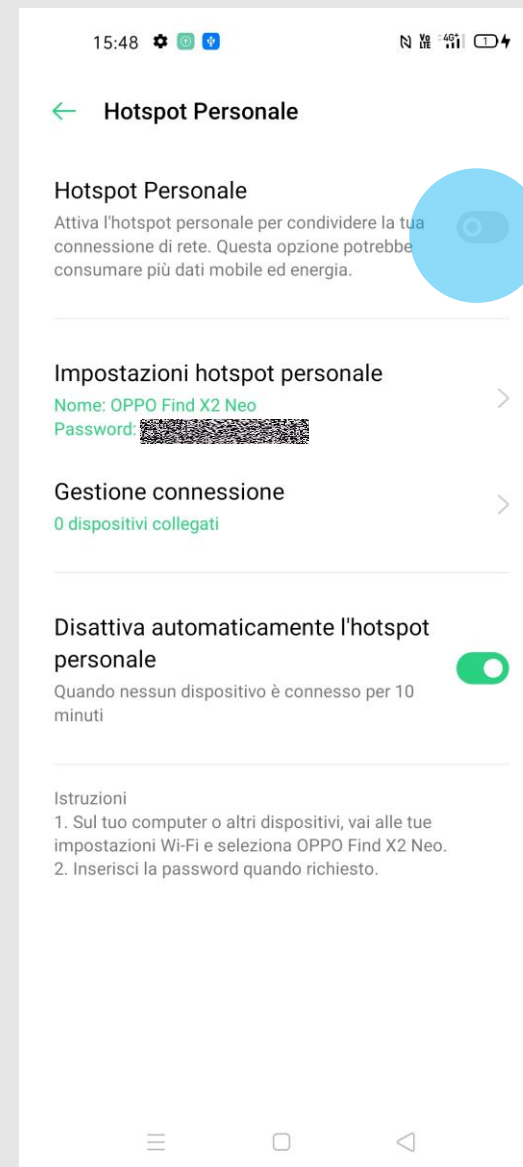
15:48

Hotspot Personale

Hotspot Personale
Attiva l'hotspot personale per condividere la tua connessione di rete. Questa opzione potrebbe consumare più dati mobile ed energia.

Impostazioni hotspot personale
Nome: OPPO Find X2 Neo
Password: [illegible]

Gestione connessione
0 dispositivi collegati

Disattiva automaticamente l'hotspot personale
Quando nessun dispositivo è connesso per 10 minuti

Istruzioni
1. Sul tuo computer o altri dispositivi, vai alle tue impostazioni Wi-Fi e seleziona OPPO Find X2 Neo.
2. Inserisci la password quando richiesto.